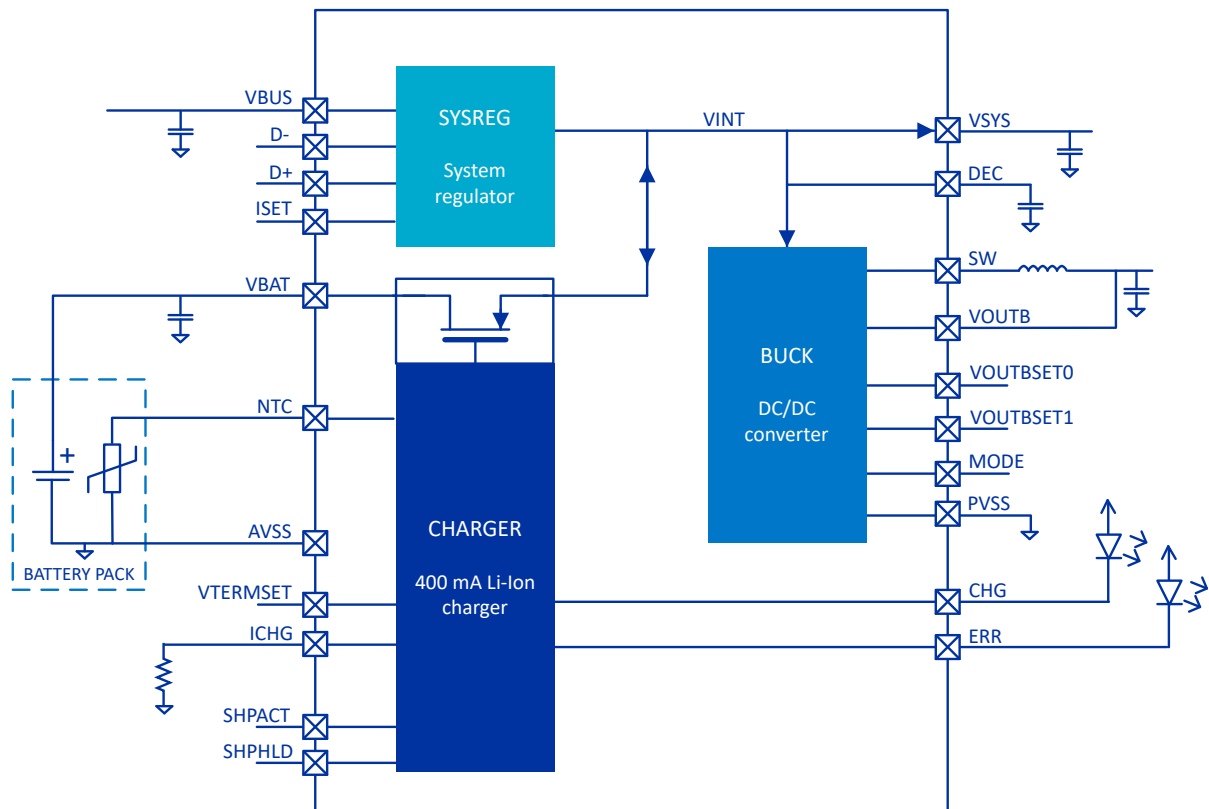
VBUS
D-
D+
ISET
SYSREG
System regulator
VINT
VSYS
DEC
VBAT
SW
VOUTB
BUCK
DC/DC converter
VOUTBSET0
VOUTBSET1
MODE
PVSS
NTC
+
AVSS
BATTERY PACK
CHARGER
400 mA Li-Ion charger
VTERMSET
ICHG
CHG
ERR
SHPACT
SHPHLD